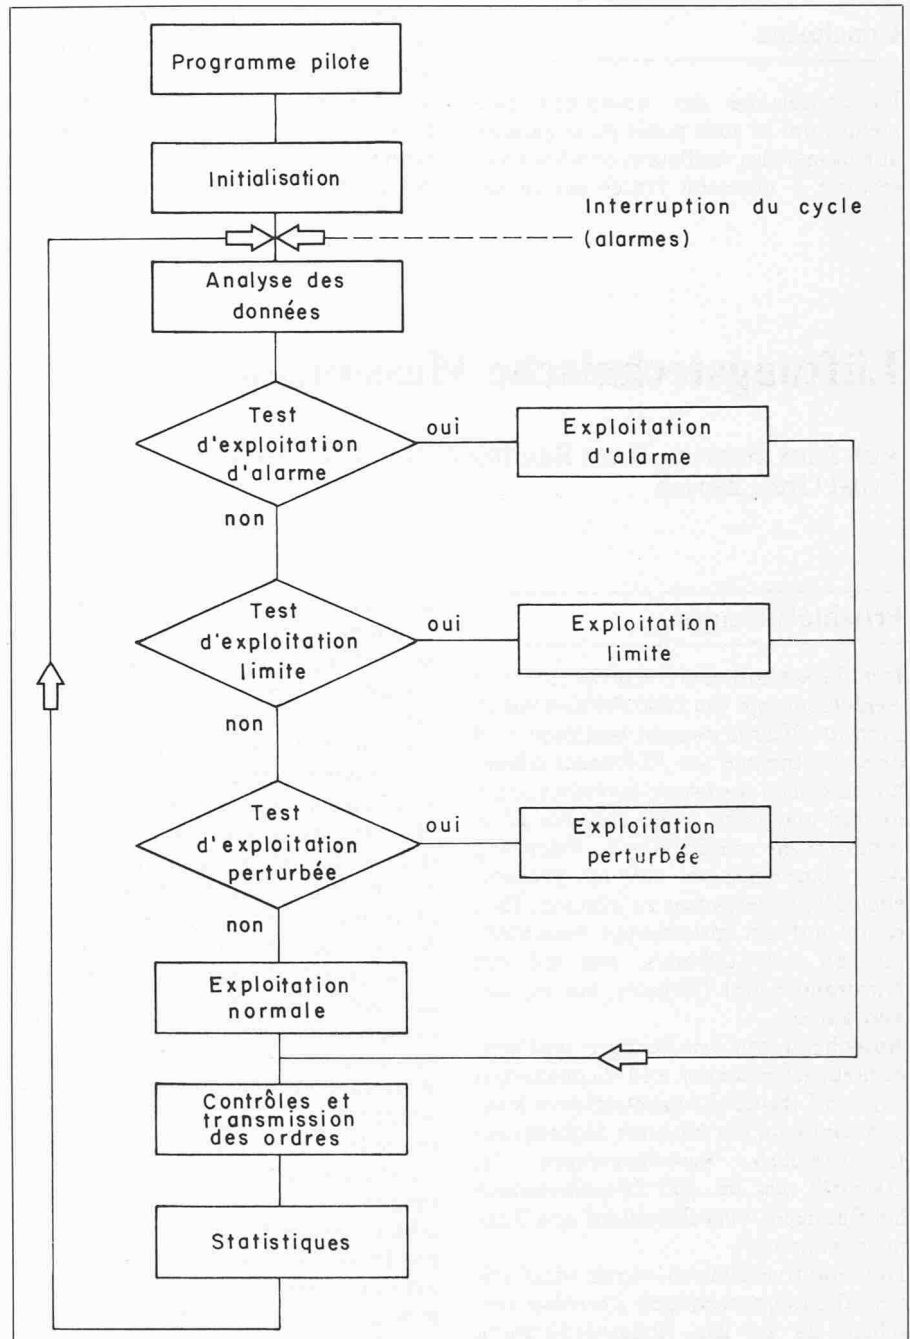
Programme pilote

Initialisation

Interruption du cycle (alarmes)

Analyse des données

Test d'exploitation d'alarme

oui

Exploitation d'alarme

non

Test d'exploitation limite

oui

Exploitation limite

non

Test d'exploitation perturbée

oui

Exploitation perturbée

non

Exploitation normale

Contrôles et transmission des ordres

Statistiques